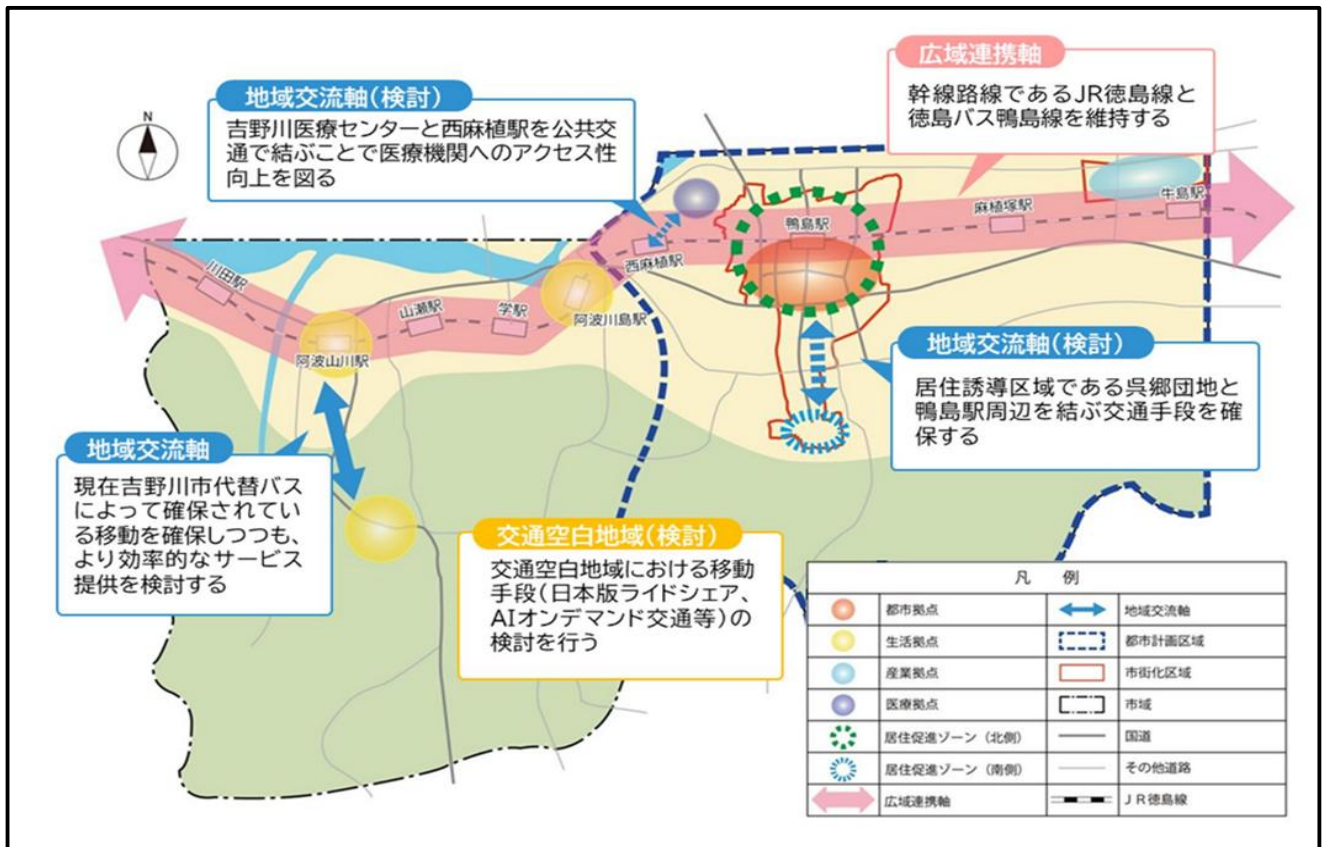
N

地域交流軸(検討)
吉野川医療センターと西麻植駅を公共交通で結ぶことで医療機関へのアクセス性向上を図る

広域連携軸
幹線路線であるJR徳島線と徳島バス鴨島線を維持する

川田駅
阿波山川駅
山瀬駅
学駅
阿波川島駅
西麻植駅
鴨島駅
麻植塚駅
牛島駅

地域交流軸(検討)
居住誘導区域である呉郷団地と鴨島駅周辺を結ぶ交通手段を確保する

地域交流軸
現在吉野川市代替バスによって確保されている移動を確保しつつも、より効率的なサービス提供を検討する

交通空白地域(検討)
交通空白地域における移動手段(日本版ライドシェア、AIオンデマンド交通等)の検討を行う

凡　例
| | | | |
|---|---|---|---|
| | 都市拠点 | | 地域交流軸 |
| | 生活拠点 | | 都市計画区域 |
| | 産業拠点 | | 市街化区域 |
| | 医療拠点 | | 市域 |
| | 居住促進ゾーン(北側) | | 国道 |
| | 居住促進ゾーン(南側) | | その他道路 |
| | 広域連携軸 | | JR徳島線 |